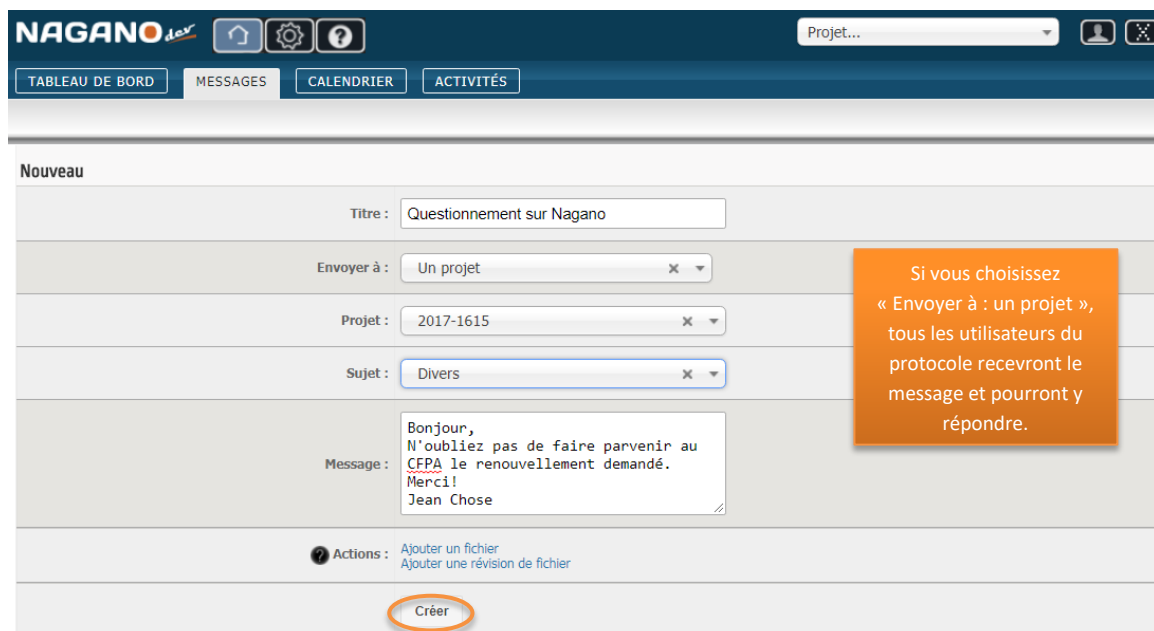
NAGANO dev

Projet...

TABLEAU DE BORD | MESSAGES | CALENDRIER | ACTIVITÉS

Nouveau

Titre : Questionnement sur Nagano

Envoyer à : Un projet

Projet : 2017-1615

Sujet : Divers

Message : Bonjour,
N'oubliez pas de faire parvenir au CFPA le renouvellement demandé.
Merci!
Jean Chose

Actions : Ajouter un fichier
Ajouter une révision de fichier

Créer

Si vous choisissez « Envoyer à : un projet », tous les utilisateurs du protocole recevront le message et pourront y répondre.